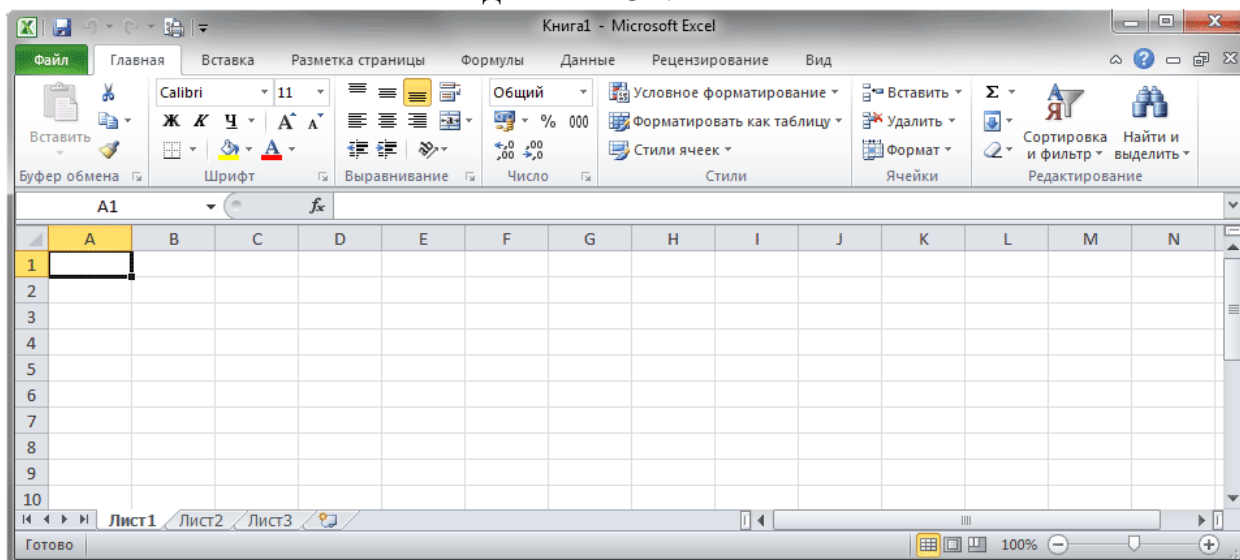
Книга1 - Microsoft Excel

Файл | Главная | Вставка | Разметка страницы | Формулы | Данные | Рецензирование | Вид

Вставить
Буфер обмена

Calibri | 11
Ж К Ч | A A
Шрифт

Выравнивание

Общий
% 000
Число

Условное форматирование
Форматировать как таблицу
Стили ячеек
Стили

Вставить
Удалить
Формат
Ячейки

Σ
Сортировка и фильтр
Найти и выделить
Редактирование

A1 | $f_x$

| | A | B | C | D | E | F | G | H | I | J | K | L | M | N |
|---|---|---|---|---|---|---|---|---|---|---|---|---|---|---|
| 1 | | | | | | | | | | | | | | |
| 2 | | | | | | | | | | | | | | |
| 3 | | | | | | | | | | | | | | |
| 4 | | | | | | | | | | | | | | |
| 5 | | | | | | | | | | | | | | |
| 6 | | | | | | | | | | | | | | |
| 7 | | | | | | | | | | | | | | |
| 8 | | | | | | | | | | | | | | |
| 9 | | | | | | | | | | | | | | |
| 10 | | | | | | | | | | | | | | |

Лист1 | Лист2 | Лист3

Готово | 100%